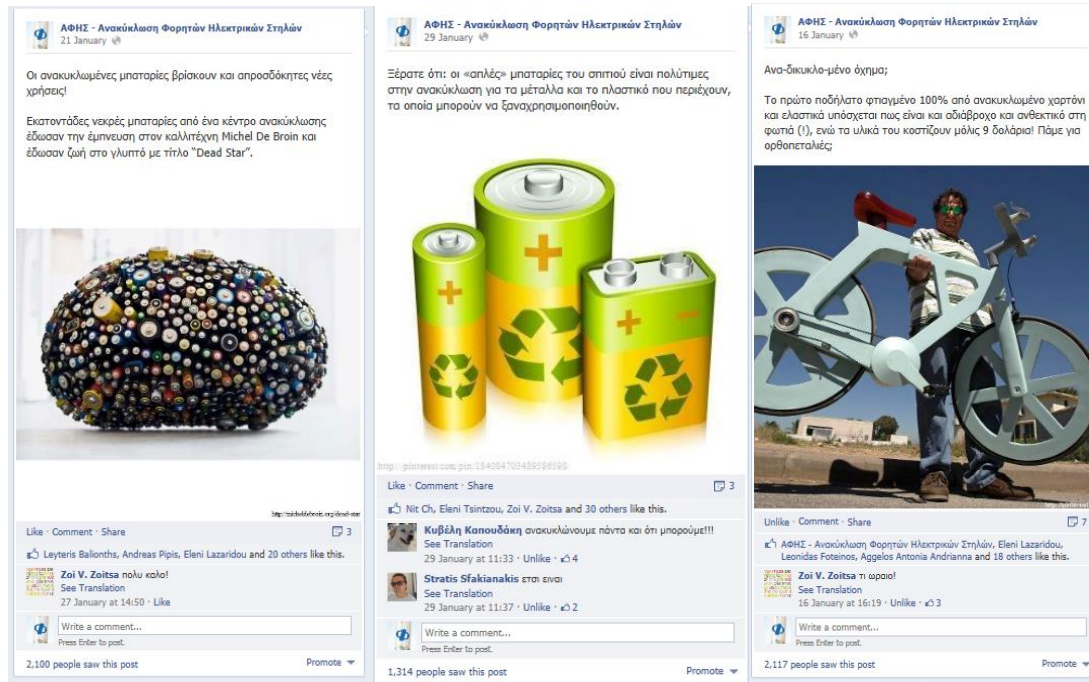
ΑΦΗΣ - Ανακύκλωση Φορητών Ηλεκτρικών Στηλών
21 January

Οι ανακυκλωμένες μπαταρίες βρίσκουν και απροσδόκητες νέες χρήσεις!

Εκατοντάδες νεκρές μπαταρίες από ένα κέντρο ανακύκλωσης έδωσαν την έμπνευση στον καλλιτέχνη Michel De Broin και έδωσαν ζωή στο γλυπτό με τίτλο "Dead Star".

http://micheldebroin.org/dead-star

Like · Comment · Share
3
Leyteris Balionths, Andreas Pipis, Eleni Lazaridou and 20 others like this.
Zoi V. Zoitsa πολυ καλο!
See Translation
27 January at 14:50 · Like
Write a comment...
Press Enter to post.
2,100 people saw this post
Promote

ΑΦΗΣ - Ανακύκλωση Φορητών Ηλεκτρικών Στηλών
29 January

Ξέρατε ότι: οι «απλές» μπαταρίες του σπιτιού είναι πολύτιμες στην ανακύκλωση για τα μέταλλα και το πλαστικό που περιέχουν, τα οποία μπορούν να ξαναχρησιμοποιηθούν.

http://pinterest.com/pin/184084703438598598

Like · Comment · Share
3
Nit Ch, Eleni Tsintzou, Zoi V. Zoitsa and 30 others like this.
Κυβέλη Καπουδάκη ανακυκλώνουμε πάντα και ότι μπορούμε!!!
See Translation
29 January at 11:33 · Unlike · 4
Stratis Sfakianakis ετσι ειναι
See Translation
29 January at 11:37 · Unlike · 2
Write a comment...
Press Enter to post.
1,314 people saw this post
Promote

ΑΦΗΣ - Ανακύκλωση Φορητών Ηλεκτρικών Στηλών
16 January

Ανα-δικυκλο-μένο όχημα;

Το πρώτο ποδήλατο φτιαγμένο 100% από ανακυκλωμένο χαρτόνι και ελαστικά υπόσχεται πως είναι και αδιάβροχο και ανθεκτικό στη φωτιά (!), ενώ τα υλικά του κοστίζουν μόλις 9 δολάρια! Πάμε για ορθοπεταλιές;

Unlike · Comment · Share
7
ΑΦΗΣ - Ανακύκλωση Φορητών Ηλεκτρικών Στηλών, Eleni Lazaridou, Leonidas Foteinos, Aggelos Antonia Andrianna and 18 others like this.
Zoi V. Zoitsa τι ωραιο!
See Translation
16 January at 16:19 · Unlike · 3
Write a comment...
Press Enter to post.
2,117 people saw this post
Promote